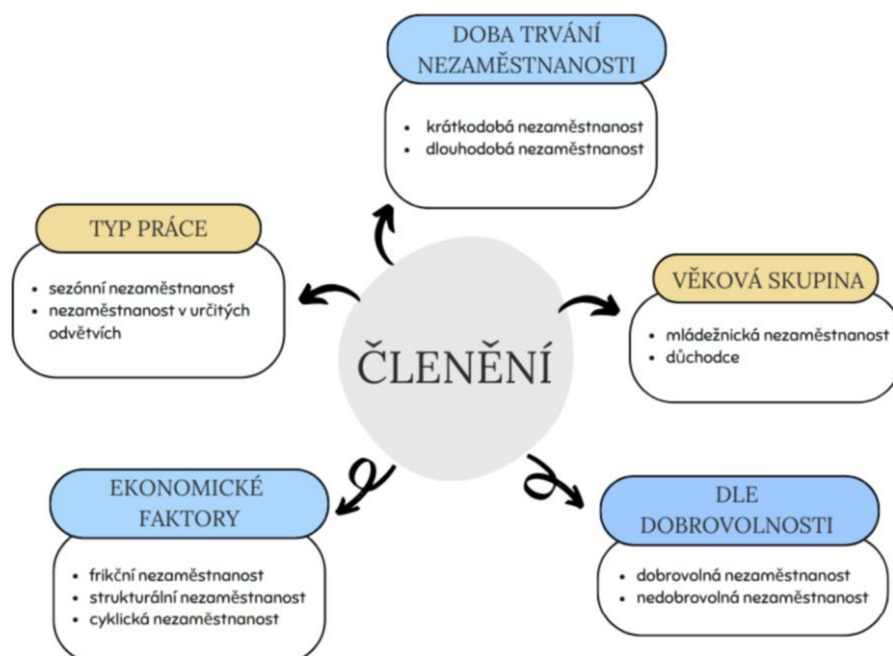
DOBA TRVÁNÍ NEZAMĚSTNANOSTI

- krátkodobá nezaměstnanost
- dlouhodobá nezaměstnanost

TYP PRÁCE

- sezónní nezaměstnanost
- nezaměstnanost v určitých odvětvích

ČLENĚNÍ

VĚKOVÁ SKUPINA

- mládežnická nezaměstnanost
- důchodce

EKONOMICKÉ FAKTORY

- frikční nezaměstnanost
- strukturální nezaměstnanost
- cyklická nezaměstnanost

DLE DOBROVOLNOSTI

- dobrovolná nezaměstnanost
- nedobrovolná nezaměstnanost